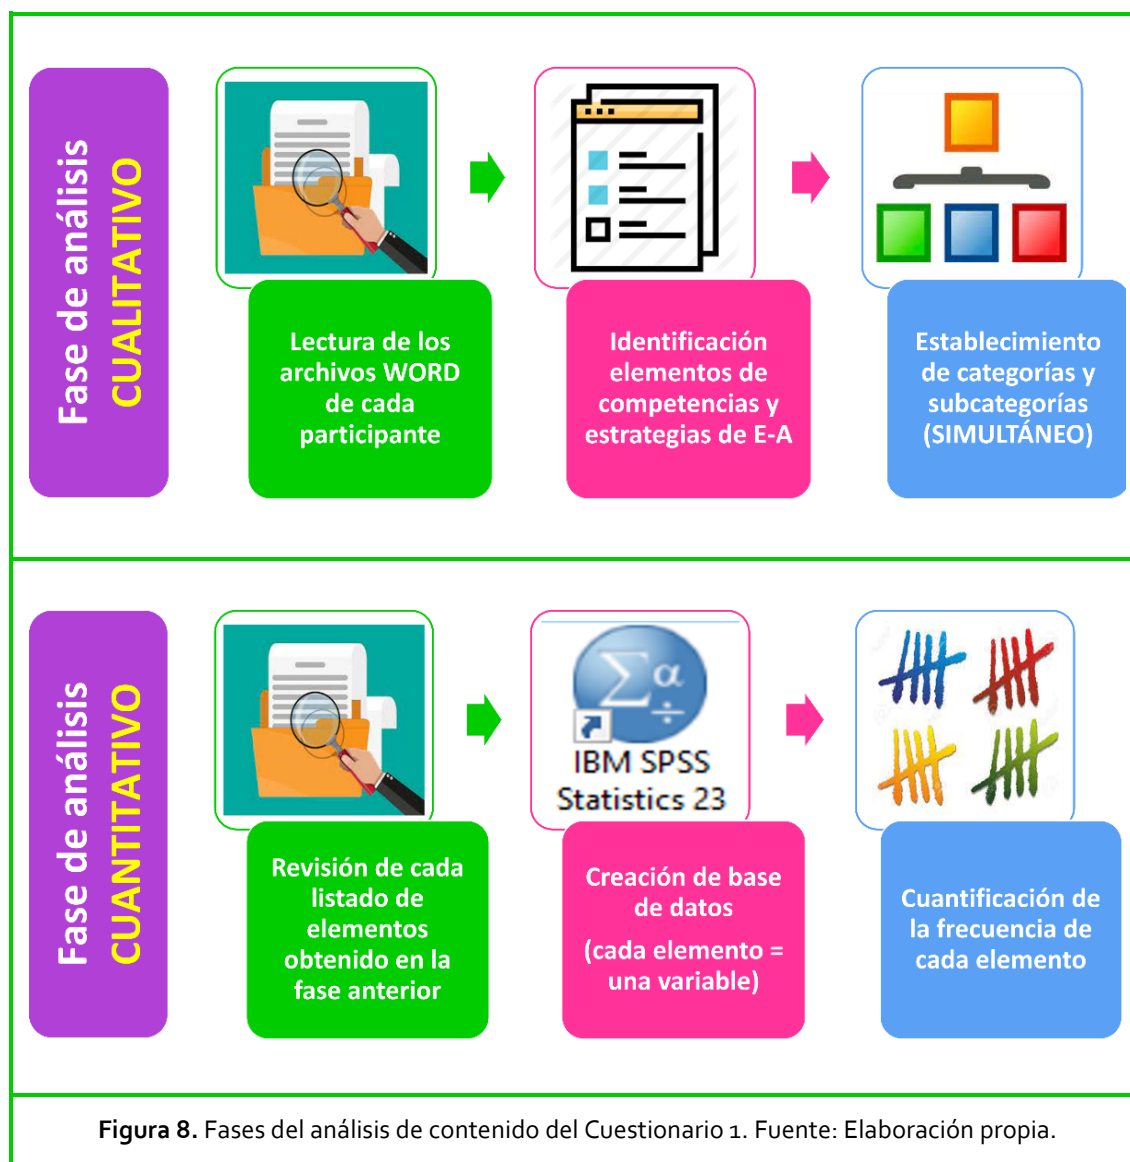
Fase de análisis CUALITATIVO

Lectura de los archivos WORD de cada participante

Identificación elementos de competencias y estrategias de E-A

Establecimiento de categorías y subcategorías (SIMULTÁNEO)

Fase de análisis CUANTITATIVO

Revisión de cada listado de elementos obtenido en la fase anterior

$\Sigma\alpha$ $\div$

IBM SPSS Statistics 23

Creación de base de datos

(cada elemento = una variable)

Cuantificación de la frecuencia de cada elemento

**Figura 8.** Fases del análisis de contenido del Cuestionario 1. Fuente: Elaboración propia.